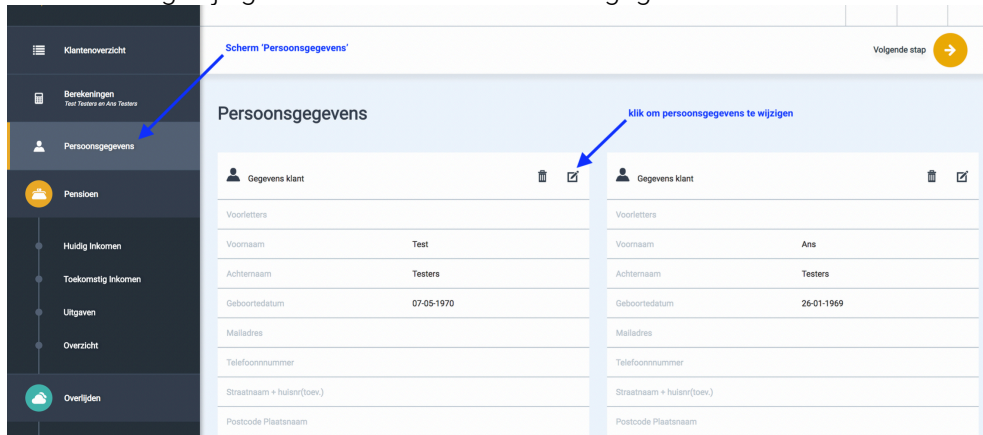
Klantenoverzicht

Berekeningen
Test Testers en Ans Testers

Persoonsgegevens

Pensioen

Huidig Inkomen

Toekomstig Inkomen

Uitgaven

Overzicht

Overlijden

Scherm 'Persoonsgegevens'

Volgende stap

Persoonsgegevens

klik om persoonsgegevens te wijzigen

Gegevens klant

| | |
|---|---|
| Voorletters | |
| Voornaam | Test |
| Achternaam | Testers |
| Geboortedatum | 07-05-1970 |
| Mailadres | |
| Telefoonnnummer | |
| Straatnaam + huisnr(toev.) | |
| Postcode Plaatsnaam | |

Gegevens klant

| | |
|---|---|
| Voorletters | |
| Voornaam | Ans |
| Achternaam | Testers |
| Geboortedatum | 26-01-1969 |
| Mailadres | |
| Telefoonnnummer | |
| Straatnaam + huisnr(toev.) | |
| Postcode Plaatsnaam | |